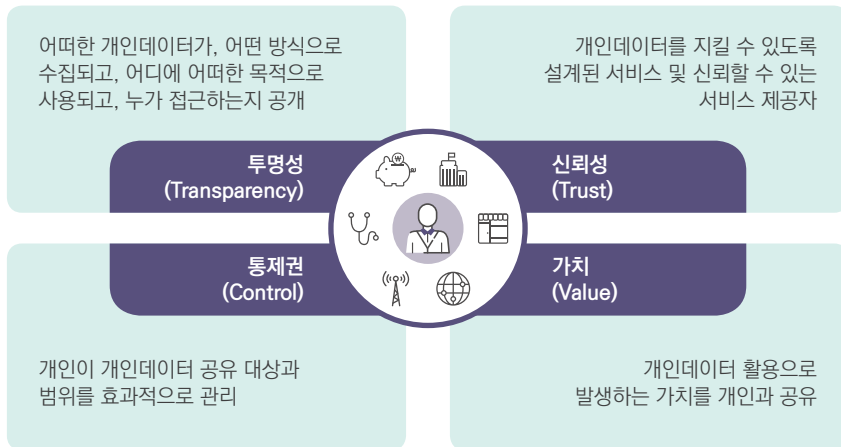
어떠한 개인데이터가, 어떤 방식으로 수집되고, 어디에 어떠한 목적으로 사용되고, 누가 접근하는지 공개

개인데이터를 지킬 수 있도록 설계된 서비스 및 신뢰할 수 있는 서비스 제공자

투명성
(Transparency)

신뢰성
(Trust)

통제권
(Control)

가치
(Value)

₩

개인이 개인데이터 공유 대상과 범위를 효과적으로 관리

개인데이터 활용으로 발생하는 가치를 개인과 공유